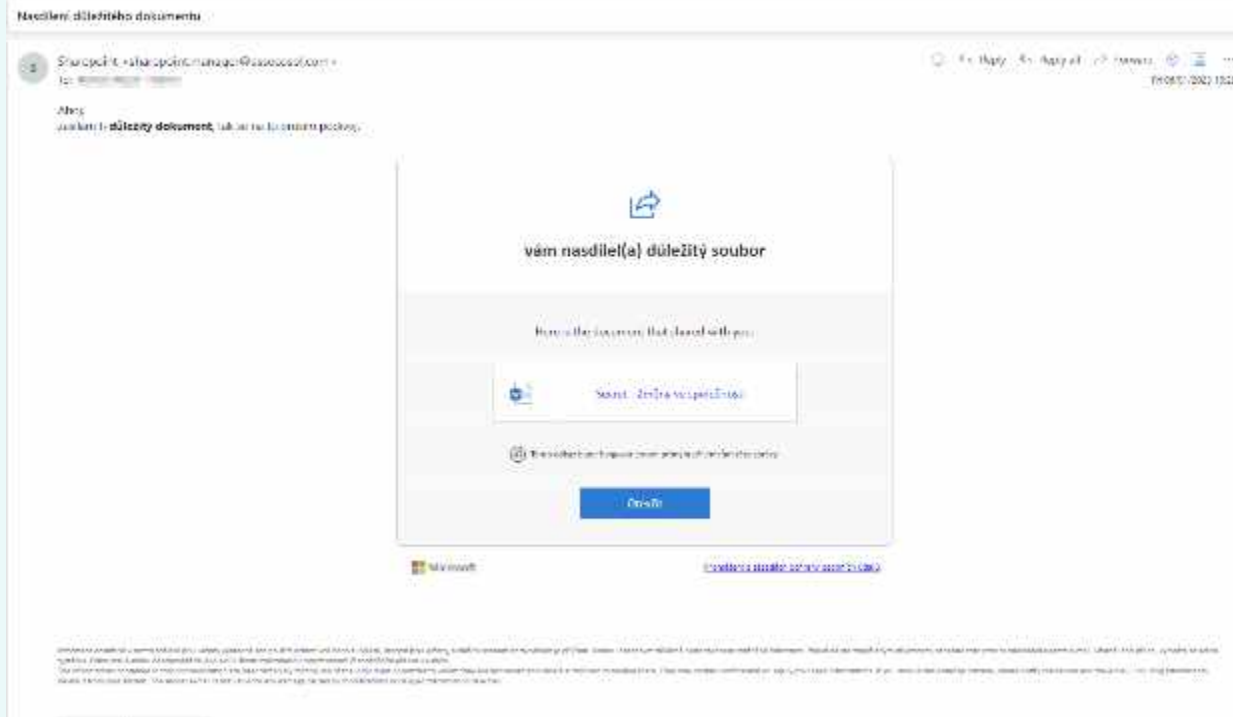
Nasdílení důležitého dokumentu

Sharepoint <sharepoint.manager@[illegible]>
To: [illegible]

Reply Reply all Forward
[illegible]

Ahoj,
zasílám ti **důležitý dokument**, tak se na to prosím podívej.

vám nasdílel(a) důležitý soubor

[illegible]

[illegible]

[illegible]

Otevřít

Microsoft

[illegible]

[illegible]